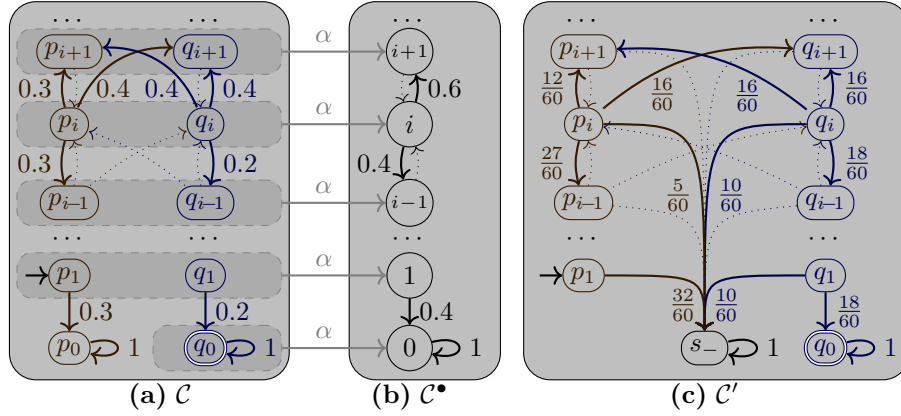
...
...
$p_{i+1}$
$q_{i+1}$
0.3
0.4
0.4
0.4
$p_i$
$q_i$
0.3
0.2
$p_{i-1}$
$q_{i-1}$
...
...
$p_1$
$q_1$
0.3
0.2
$p_0$
1
$q_0$
1
$\alpha$
$\alpha$
$\alpha$
$\alpha$
$\alpha$
...
$i+1$
0.6
$i$
0.4
$i-1$
...
1
0.4
0
1
...
...
$p_{i+1}$
$q_{i+1}$
$\frac{12}{60}$
$\frac{16}{60}$
$\frac{16}{60}$
$\frac{16}{60}$
$p_i$
$q_i$
$\frac{27}{60}$
$\frac{18}{60}$
$\frac{5}{60}$
$\frac{10}{60}$
$p_{i-1}$
$q_{i-1}$
...
...
$p_1$
$q_1$
$\frac{32}{60}$
$\frac{10}{60}$
$\frac{18}{60}$
$s_-$
1
$q_0$
1
(a) $\mathcal{C}$
(b) $\mathcal{C}^\bullet$
(c) $\mathcal{C}'$